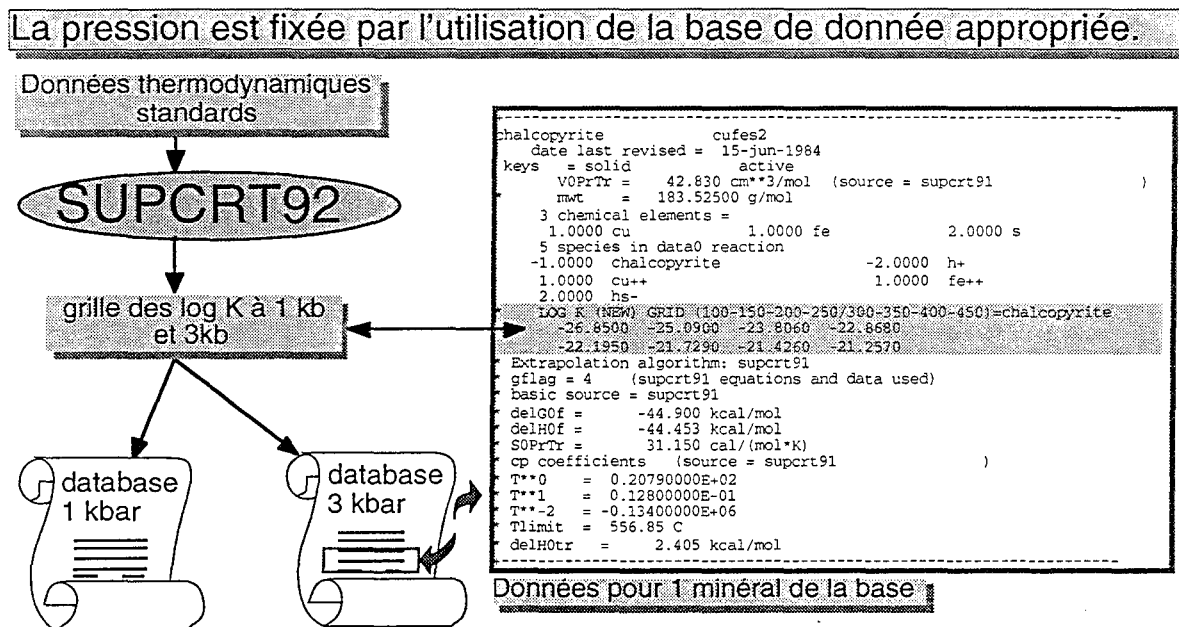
La pression est fixée par l'utilisation de la base de donnée appropriée.

Données thermodynamiques standards

SUPCRT92

grille des log K à 1 kb et 3kb

database 1 kbar

database 3 kbar

chalcopyrite cufes2
date last revised = 15-jun-1984
keys = solid active
V0PrTr = 42.830 cm**3/mol (source = supcrt91 )
mwt = 183.52500 g/mol
3 chemical elements =
1.0000 cu 1.0000 fe 2.0000 s
5 species in data0 reaction
-1.0000 chalcopyrite -2.0000 h+
1.0000 cu++ 1.0000 fe++
2.0000 hs-
LOG K (NEW) GRID (100-150-200-250/300-350-400-450)=chalcopyrite
-26.8500 -25.0900 -23.8060 -22.8680
-22.1950 -21.7290 -21.4260 -21.2570
* Extrapolation algorithm: supcrt91
* gflag = 4 (supcrt91 equations and data used)
* basic source = supcrt91
* delG0f = -44.900 kcal/mol
* delH0f = -44.453 kcal/mol
* S0PrTr = 31.150 cal/(mol*K)
* cp coefficients (source = supcrt91 )
* T**0 = 0.20790000E+02
* T**1 = 0.12800000E-01
* T**-2 = -0.13400000E+06
* Tlimit = 556.85 C
* delH0tr = 2.405 kcal/mol

Données pour 1 minéral de la base